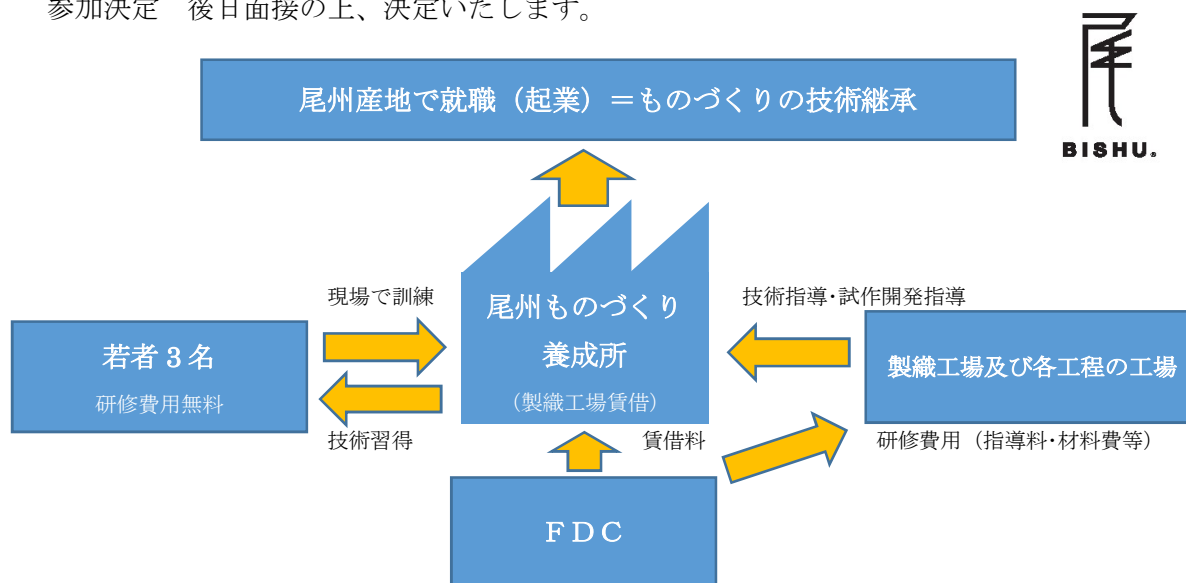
参加決定　後日面接の上、決定いたします。

BISHU.

尾州産地で就職（起業）＝ものづくりの技術継承

現場で訓練

技術指導・試作開発指導

若者３名
研修費用無料

技術習得

尾州ものづくり
養成所
（製織工場賃借）

製織工場及び各工程の工場

賃借料

研修費用（指導料・材料費等）

ＦＤＣ